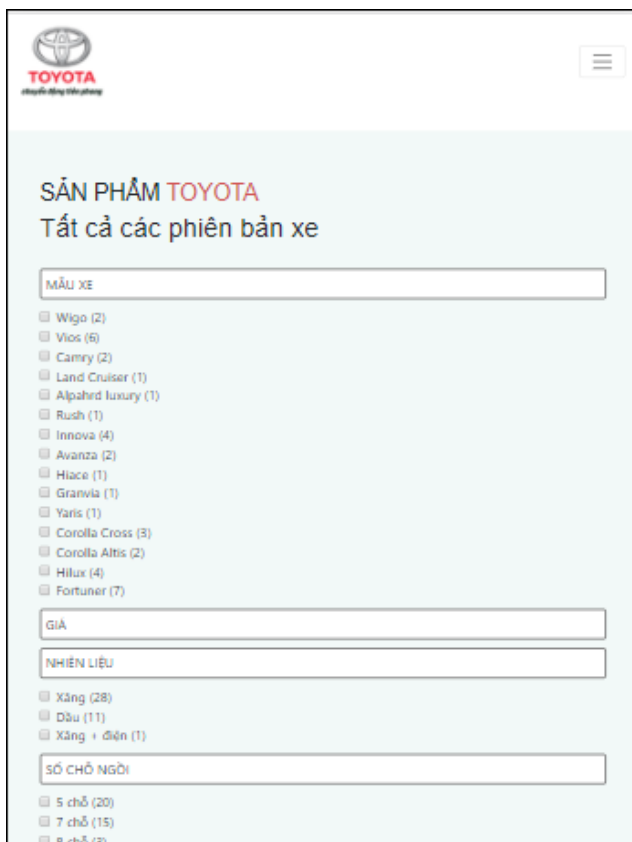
TOYOTA
chuyển động tiên phong

SẢN PHẨM TOYOTA
Tất cả các phiên bản xe

MẪU XE

Wigo (2)
Vios (6)
Camry (2)
Land Cruiser (1)
Alpahrd luxury (1)
Rush (1)
Innova (4)
Avanza (2)
Hiace (1)
Granvia (1)
Yaris (1)
Corolla Cross (3)
Corolla Altis (2)
Hilux (4)
Fortuner (7)

GIÁ

NHIÊN LIỆU

Xăng (28)
Dầu (11)
Xăng + điện (1)

SỐ CHỖ NGỒI

5 chỗ (20)
7 chỗ (15)
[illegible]